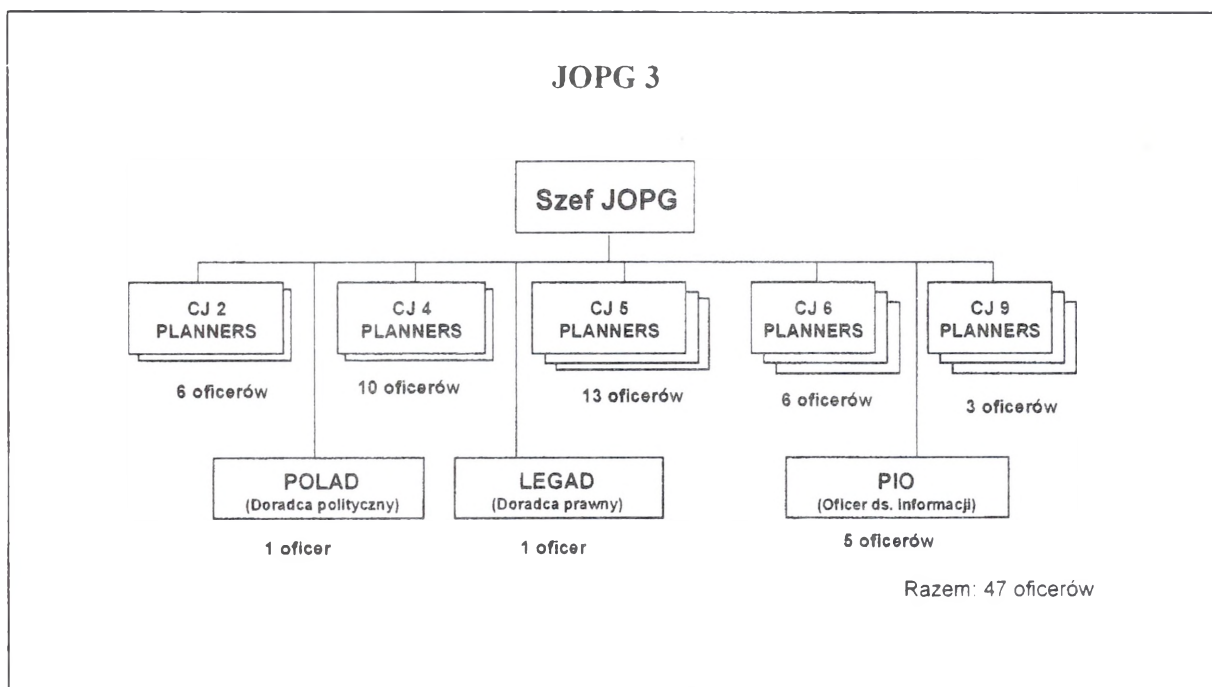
JOPG 3

Szef JOPG

CJ 2
PLANNERS

6 oficerów

CJ 4
PLANNERS

10 oficerów

CJ 5
PLANNERS

13 oficerów

CJ 6
PLANNERS

6 oficerów

CJ 9
PLANNERS

3 oficerów

POLAD
(Doradca polityczny)

1 oficer

LEGAD
(Doradca prawny)

1 oficer

PIO
(Oficer ds. informacji)

5 oficerów

Razem: 47 oficerów